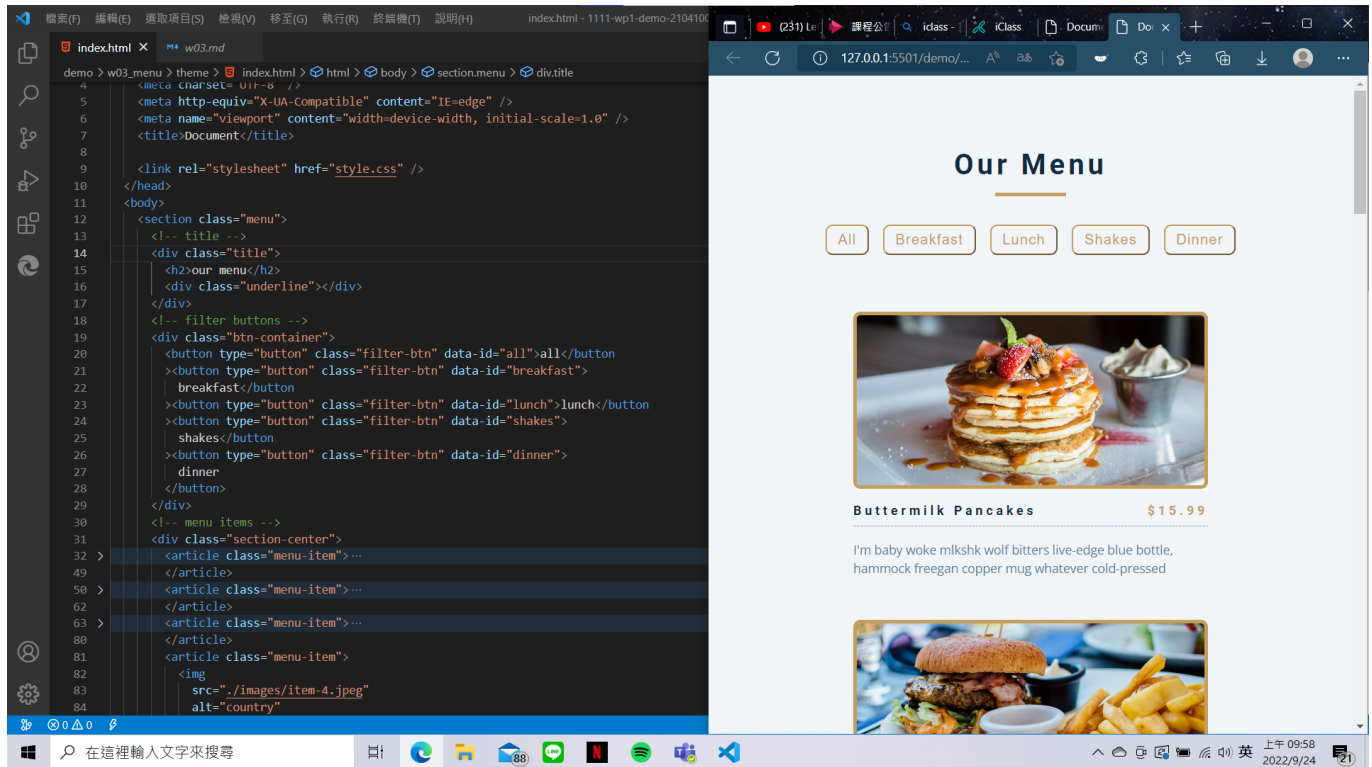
檔案(F) 編輯(E) 選取項目(S) 檢視(V) 移至(G) 執行(R) 終端機(T) 說明(H) index.html - 1111-wp1-demo-2104100

index.html × w03.md

demo > w03_menu > theme > index.html > html > body > section.menu > div.title

4 <meta charset="UTF-8" />
5 <meta http-equiv="X-UA-Compatible" content="IE=edge" />
6 <meta name="viewport" content="width=device-width, initial-scale=1.0" />
7 <title>Document</title>
8
9 <link rel="stylesheet" href="style.css" />
10 </head>
11 <body>
12 <section class="menu">
13 <!-- title -->
14 <div class="title">
15 <h2>our menu</h2>
16 <div class="underline"></div>
17 </div>
18 <!-- filter buttons -->
19 <div class="btn-container">
20 <button type="button" class="filter-btn" data-id="all">all</button
21 ><button type="button" class="filter-btn" data-id="breakfast">
22 breakfast</button
23 ><button type="button" class="filter-btn" data-id="lunch">lunch</button
24 ><button type="button" class="filter-btn" data-id="shakes">
25 shakes</button
26 ><button type="button" class="filter-btn" data-id="dinner">
27 dinner
28 </button>
29 </div>
30 <!-- menu items -->
31 <div class="section-center">
32 <article class="menu-item">···
49 </article>
50 <article class="menu-item">···
62 </article>
63 <article class="menu-item">···
80 </article>
81 <article class="menu-item">
82 <img
83 src="./images/item-4.jpeg"
84 alt="country"

⊗ 0 ⚠ 0

(231) Le 課程公 iclass iClass Docum Do ×

127.0.0.1:5501/demo/...

Our Menu

All Breakfast Lunch Shakes Dinner

Buttermilk Pancakes $15.99

I'm baby woke mlkshk wolf bitters live-edge blue bottle, hammock freegan copper mug whatever cold-pressed

在這裡輸入文字來搜尋

88

英 上午 09:58 2022/9/24 21